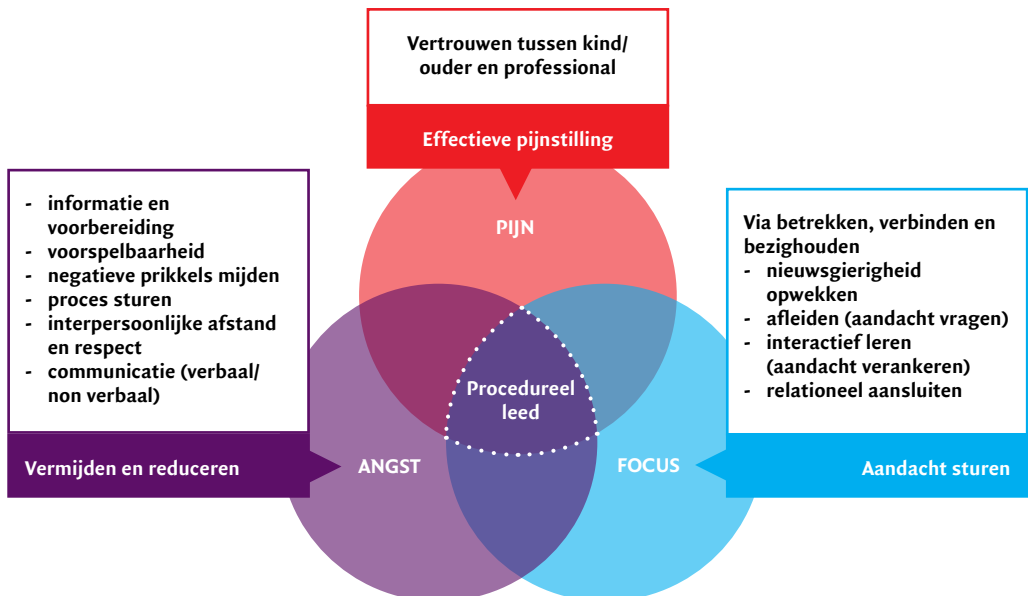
Vertrouwen tussen kind/ ouder en professional

Effectieve pijnstilling

- informatie en voorbereiding
- voorspelbaarheid
- negatieve prikkels mijden
- proces sturen
- interpersoonlijke afstand en respect
- communicatie (verbaal/ non verbaal)

Vermijden en reduceren

PIJN

Procedureel leed

ANGST

FOCUS

Via betrekken, verbinden en bezighouden
- nieuwsgierigheid opwekken
- afleiden (aandacht vragen)
- interactief leren (aandacht verankeren)
- relationeel aansluiten

Aandacht sturen